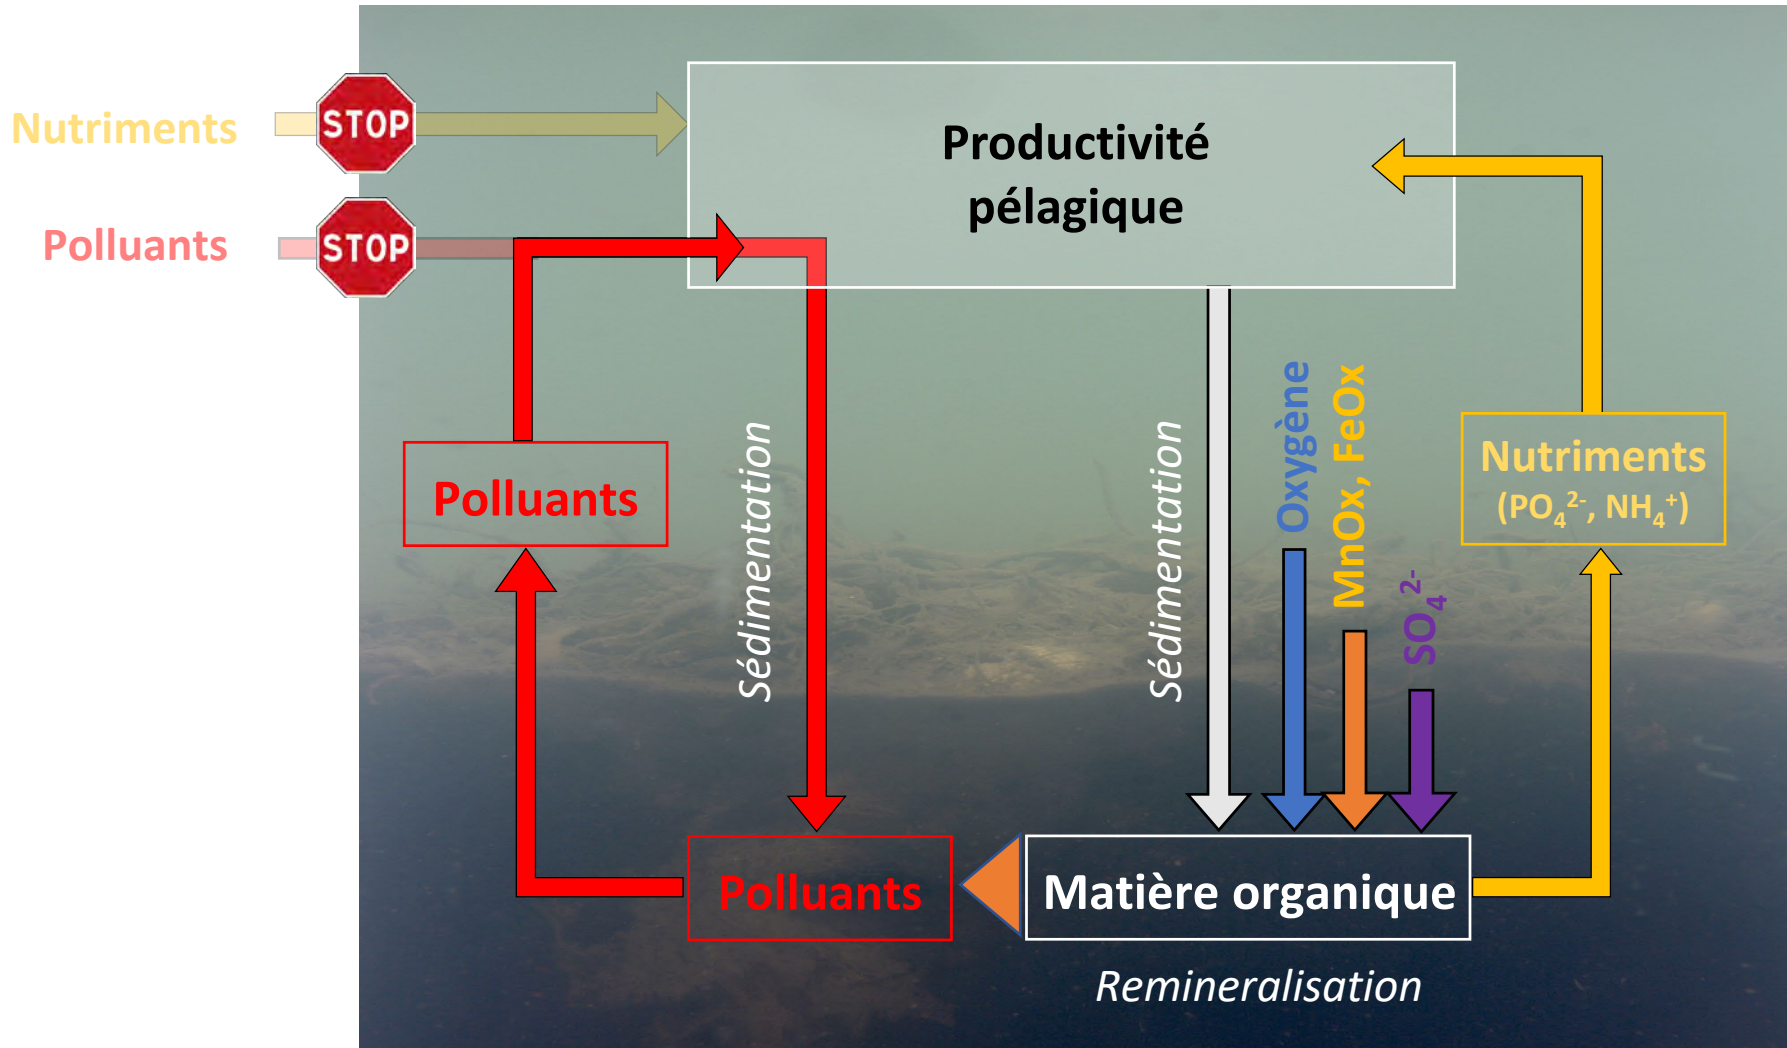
Nutriments

STOP

Polluants

STOP

Productivité pélagique

Polluants

Sédimentation

Sédimentation

Oxygène

MnOx, FeOx

$SO_4^{2-}$

Nutriments ($PO_4^{2-}$, $NH_4^+$)

Polluants

Matière organique

Remineralisation